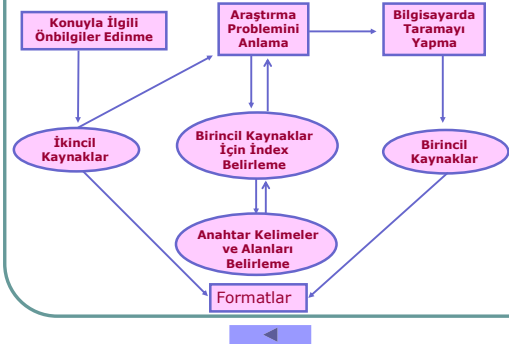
Konuyla İlgili Önbilgiler Edinme

Araştırma Problemini Anlama

Bilgisayarda Taramayı Yapma

İkincil Kaynaklar

Birincil Kaynaklar İçin İndex Belirleme

Birincil Kaynaklar

Anahtar Kelimeler ve Alanları Belirleme

Formatlar